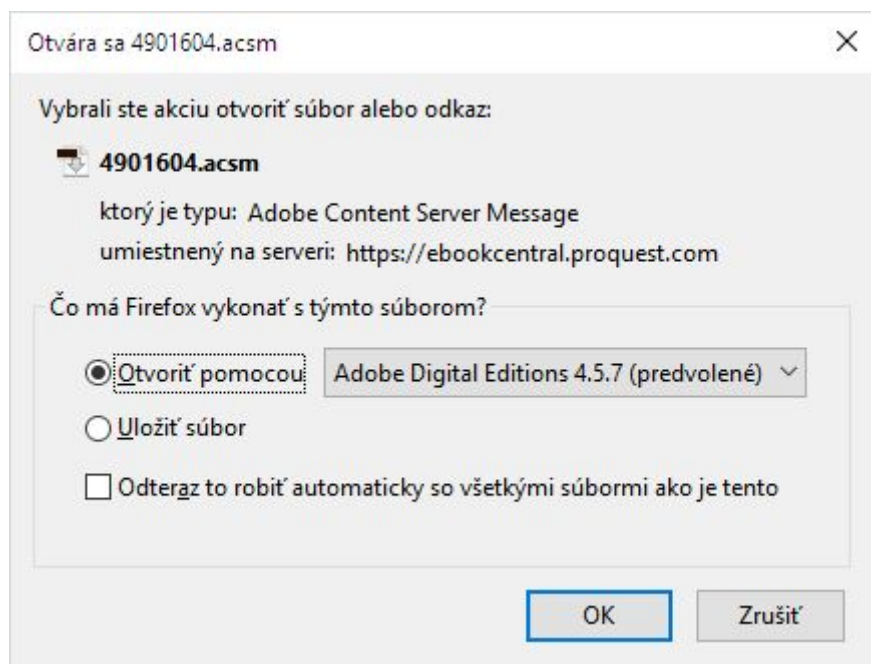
Otvára sa 4901604.acsm

×

Vybrali ste akciu otvoriť súbor alebo odkaz:

4901604.acsm

ktorý je typu: Adobe Content Server Message

umiestnený na serveri: https://ebookcentral.proquest.com

Čo má Firefox vykonať s týmto súborom?

Otvoriť pomocou

Adobe Digital Editions 4.5.7 (predvolené)

Uložiť súbor

Odteraz to robiť automaticky so všetkými súbormi ako je tento

OK

Zrušiť